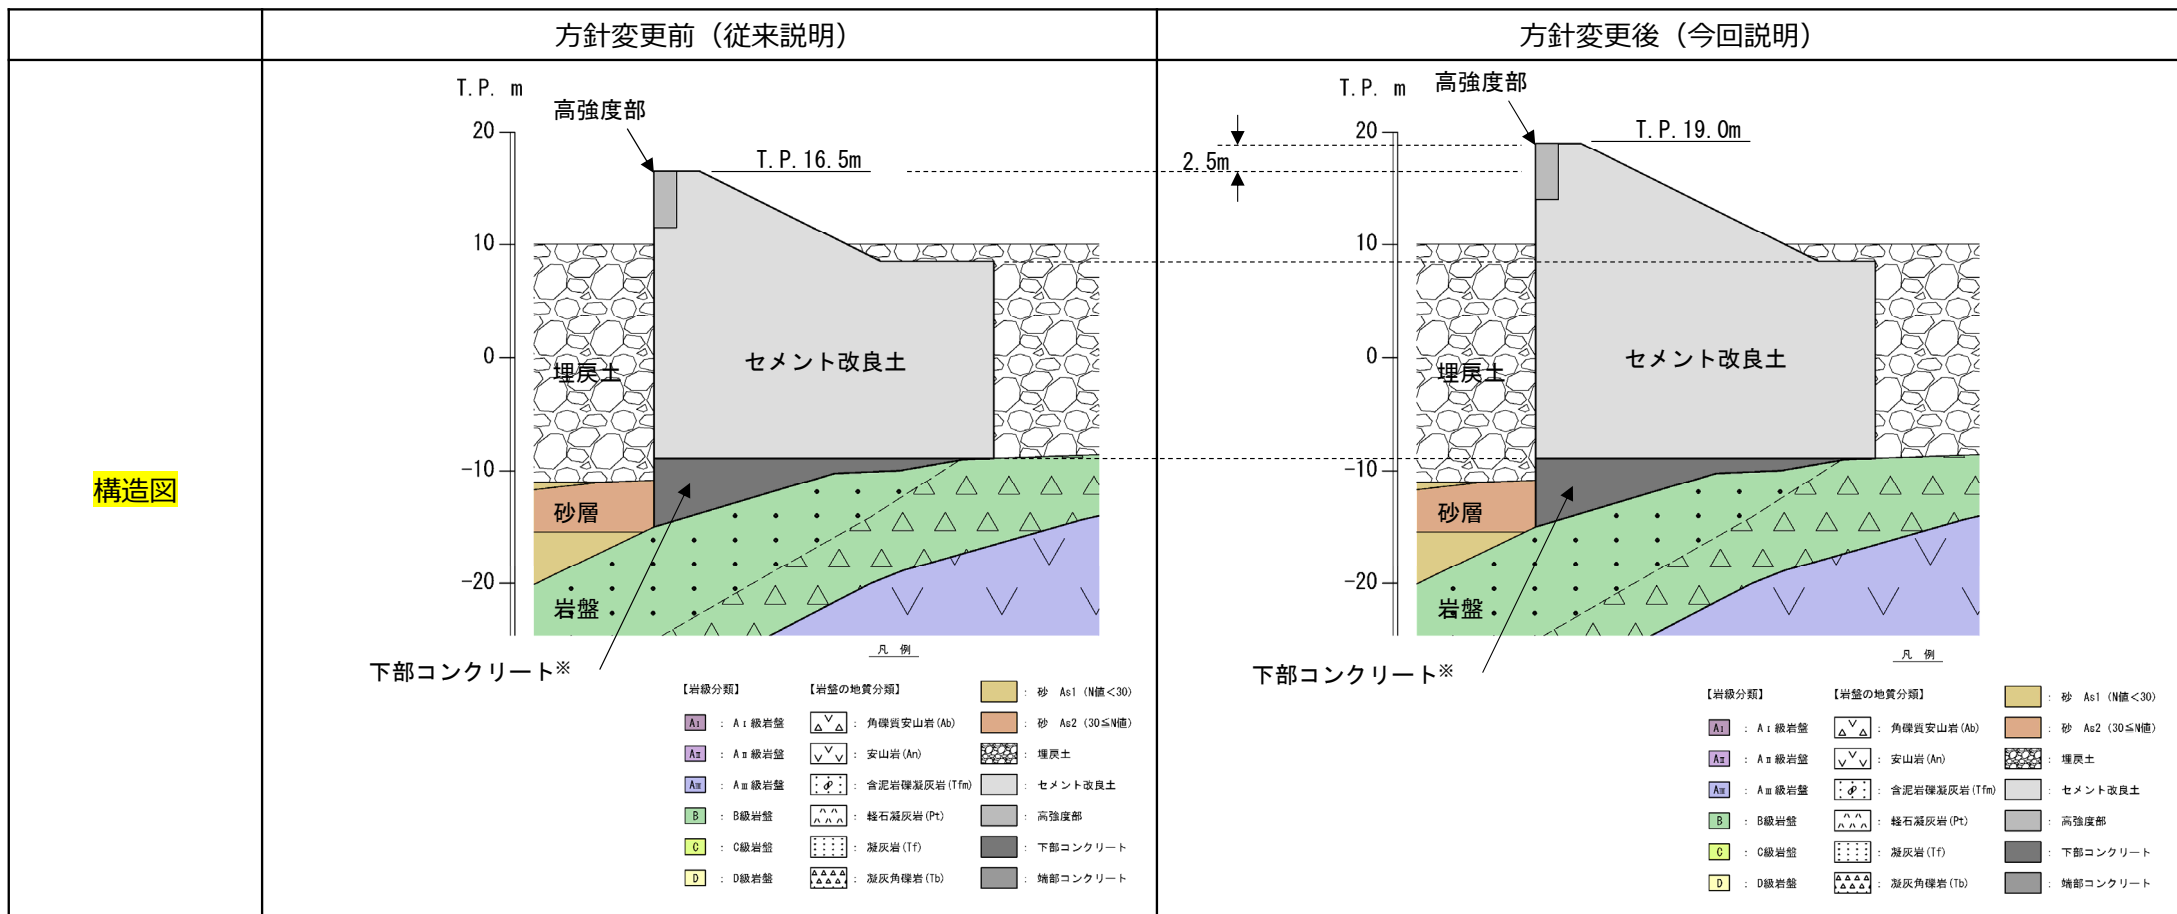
| | 方針変更前（従来説明） | 方針変更後（今回説明） |
|---|---|---|
| 構造図 | T.P. m<br>高強度部<br>T.P.16.5m<br>20<br>10<br>0<br>-10<br>-20<br>セメント改良土<br>埋戻土<br>砂層<br>岩盤<br>下部コンクリート※<br>凡 例<br>【岩級分類】<br>AI : AI級岩盤<br>AII : AII級岩盤<br>AIII : AIII級岩盤<br>B : B級岩盤<br>C : C級岩盤<br>D : D級岩盤<br>【岩盤の地質分類】<br>: 角礫質安山岩(Ab)<br>: 安山岩(An)<br>: 含泥岩礫凝灰岩(Tfm)<br>: 軽石凝灰岩(Pt)<br>: 凝灰岩(Tf)<br>: 凝灰角礫岩(Tb)<br>: 砂 As1 (N値<30)<br>: 砂 As2 (30≦N値)<br>: 埋戻土<br>: セメント改良土<br>: 高強度部<br>: 下部コンクリート<br>: 端部コンクリート | 2.5m<br>T.P. m<br>高強度部<br>T.P.19.0m<br>20<br>10<br>0<br>-10<br>-20<br>セメント改良土<br>埋戻土<br>砂層<br>岩盤<br>下部コンクリート※<br>凡 例<br>【岩級分類】<br>AI : AI級岩盤<br>AII : AII級岩盤<br>AIII : AIII級岩盤<br>B : B級岩盤<br>C : C級岩盤<br>D : D級岩盤<br>【岩盤の地質分類】<br>: 角礫質安山岩(Ab)<br>: 安山岩(An)<br>: 含泥岩礫凝灰岩(Tfm)<br>: 軽石凝灰岩(Pt)<br>: 凝灰岩(Tf)<br>: 凝灰角礫岩(Tb)<br>: 砂 As1 (N値<30)<br>: 砂 As2 (30≦N値)<br>: 埋戻土<br>: セメント改良土<br>: 高強度部<br>: 下部コンクリート<br>: 端部コンクリート |